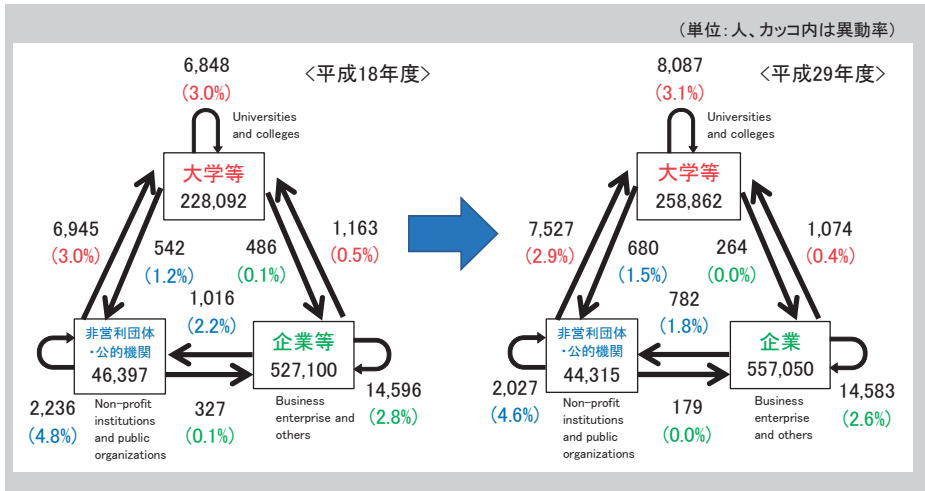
（単位：人、カッコ内は異動率）

＜平成18年度＞

6,848
(3.0%)
Universities and colleges

大学等
228,092

6,945
(3.0%)

542
(1.2%)

486
(0.1%)

1,163
(0.5%)

1,016
(2.2%)

非営利団体・公的機関
46,397

企業等
527,100

2,236
(4.8%)

Non-profit institutions and public organizations

327
(0.1%)

Business enterprise and others

14,596
(2.8%)

＜平成29年度＞

8,087
(3.1%)
Universities and colleges

大学等
258,862

7,527
(2.9%)

680
(1.5%)

264
(0.0%)

1,074
(0.4%)

782
(1.8%)

非営利団体・公的機関
44,315

企業
557,050

2,027
(4.6%)

Non-profit institutions and public organizations

179
(0.0%)

Business enterprise and others

14,583
(2.6%)